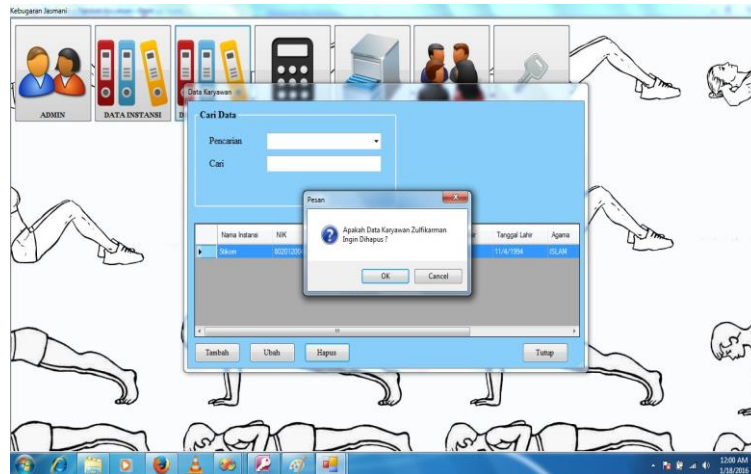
Kebugaran Jasmani

ADMIN

DATA INSTANSI

D

Data Karyawan

Cari Data

Pencarian

Cari

| | Nama Instansi | NIK | | Tanggal Lahir | Agama |
|---|---|---|---|---|---|
| ▸ | Stikom | 802012000 | | 11/4/1994 | ISLAM |

Pesan

Apakah Data Karyawan Zulfikarman Ingin Dihapus ?

OK

Cancel

Tambah

Ubah

Hapus

Tutup

12:00 AM
1/18/2015